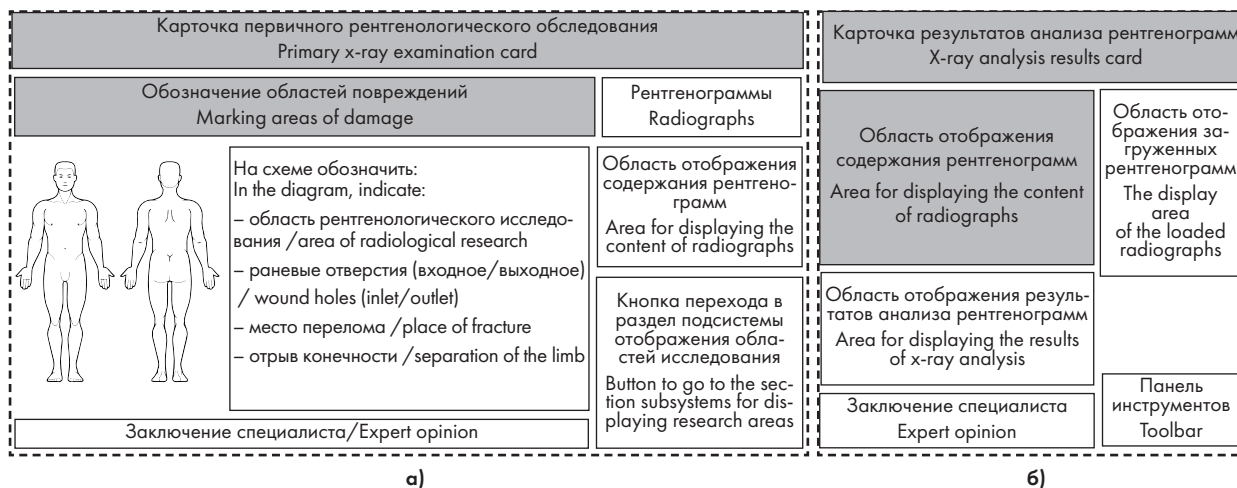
Карточка первичного рентгенологического обследования
Primary x-ray examination card

Обозначение областей повреждений
Marking areas of damage

Рентгенограммы
Radiographs

На схеме обозначить:
In the diagram, indicate:
– область рентгенологического исследования /area of radiological research
– раневые отверстия (входное/выходное) / wound holes (inlet/outlet)
– место перелома /place of fracture
– отрыв конечности /separation of the limb

Область отображения содержания рентгенограмм
Area for displaying the content of radiographs

Кнопка перехода в раздел подсистемы отображения областей исследования
Button to go to the section subsystems for displaying research areas

Заключение специалиста/Expert opinion

а)

Карточка результатов анализа рентгенограмм
X-ray analysis results card

Область отображения содержания рентгенограмм
Area for displaying the content of radiographs

Область отображения загруженных рентгенограмм
The display area of the loaded radiographs

Область отображения результатов анализа рентгенограмм
Area for displaying the results of x-ray analysis

Заключение специалиста
Expert opinion

Панель инструментов
Toolbar

б)